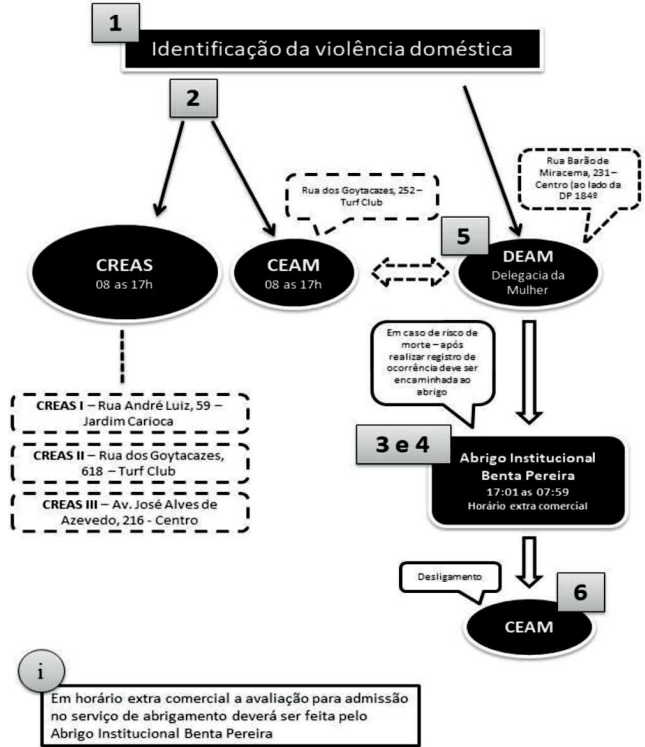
1

Identificação da violência doméstica

2

Rua dos Goytacazes, 252 – Turf Club

Rua Barão de Miracema, 231 – Centro (ao lado da DP 184ª

5

CREAS
08 as 17h

CEAM
08 as 17h

DEAM
Delegacia da Mulher

Em caso de risco de morte – após realizar registro de ocorrência deve ser encaminhada ao abrigo

CREAS I – Rua André Luiz, 59 – Jardim Carioca

CREAS II – Rua dos Goytacazes, 618 – Turf Club

CREAS III – Av. José Alves de Azevedo, 216 - Centro

3 e 4

Abrigo Institucional Benta Pereira
17:01 as 07:59
Horário extra comercial

Desligamento

6

CEAM

i

Em horário extra comercial a avaliação para admissão no serviço de abrigamento deverá ser feita pelo Abrigo Institucional Benta Pereira